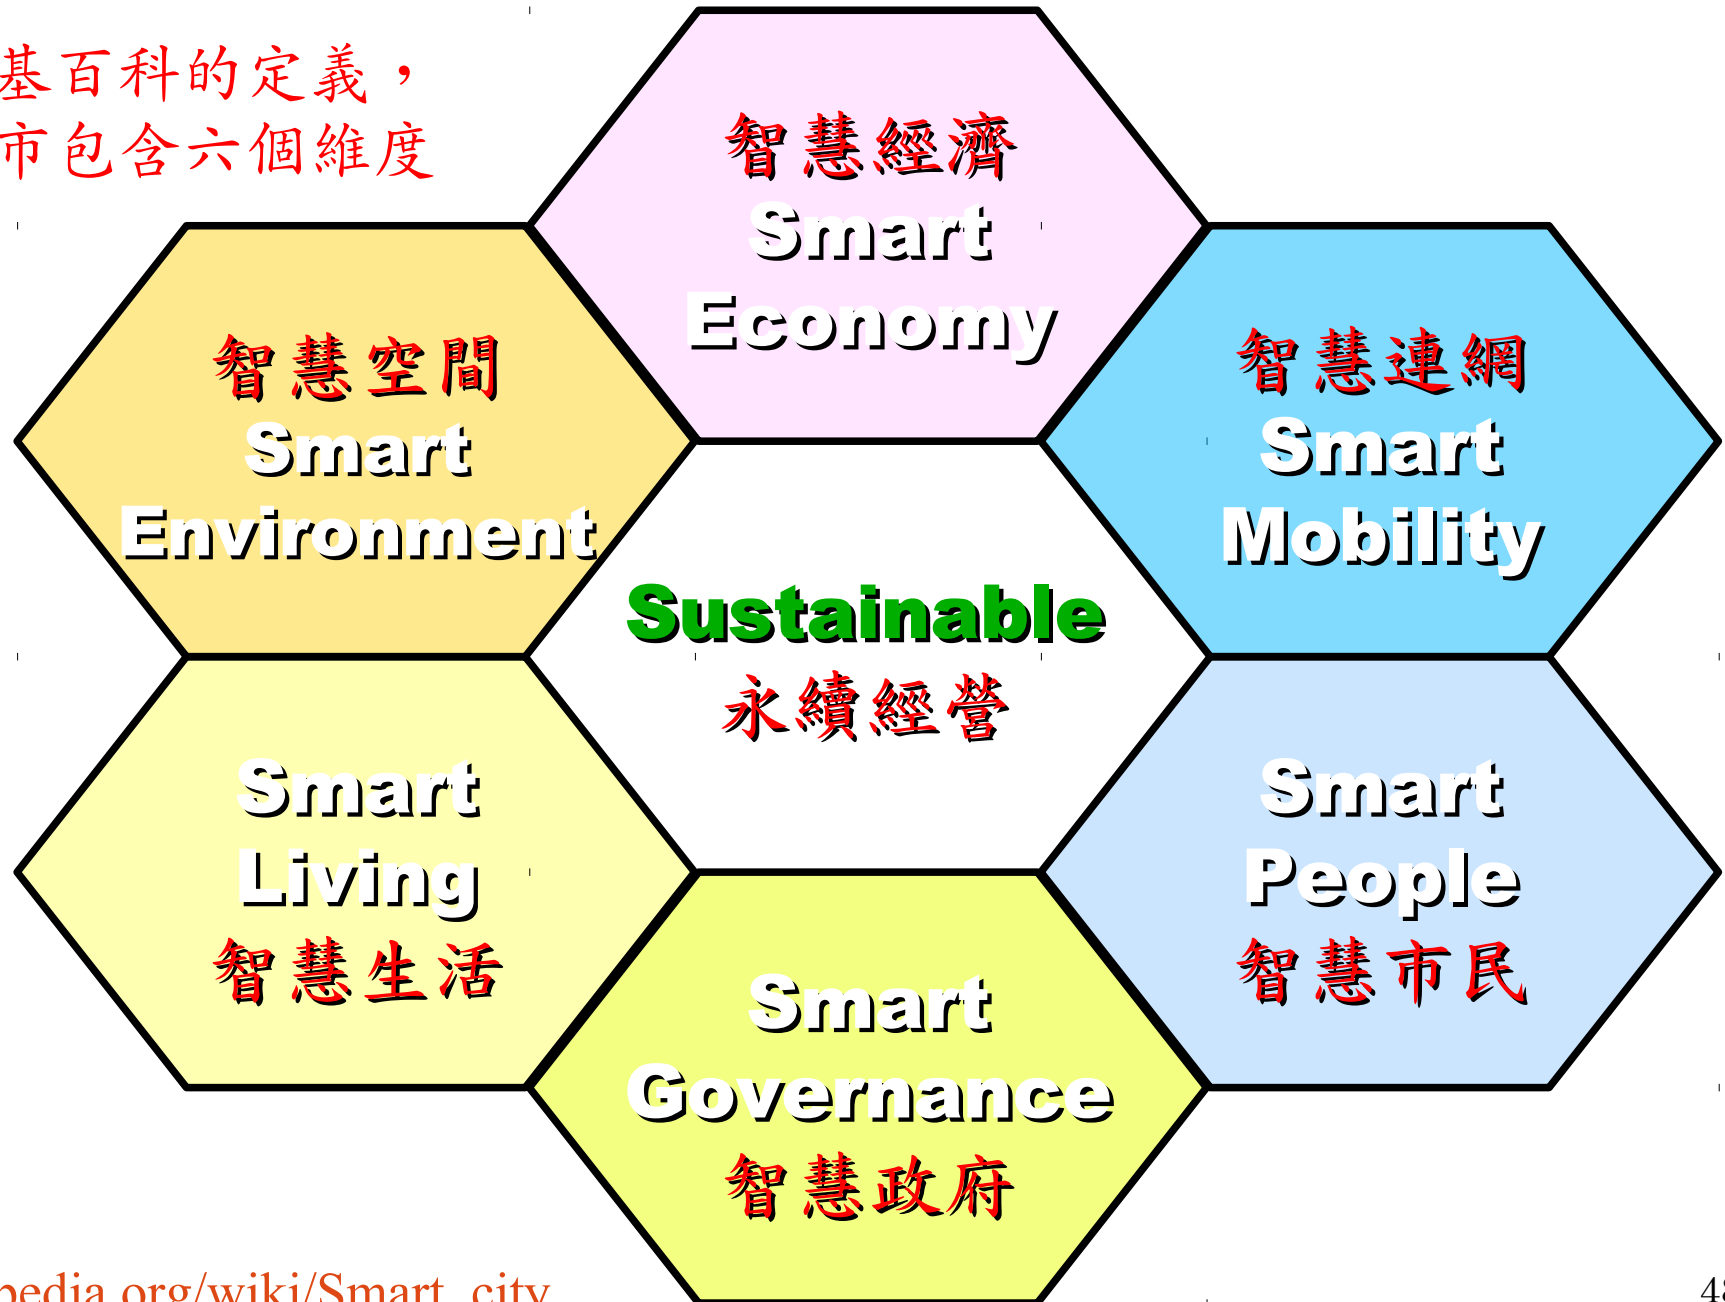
基百科的定義，
市包含六個維度

智慧經濟
Smart
Economy

智慧空間
Smart
Environment

智慧連網
Smart
Mobility

Sustainable
永續經營

Smart
Living
智慧生活

Smart
People
智慧市民

Smart
Governance
智慧政府

pedia.org/wiki/Smart_city

4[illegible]